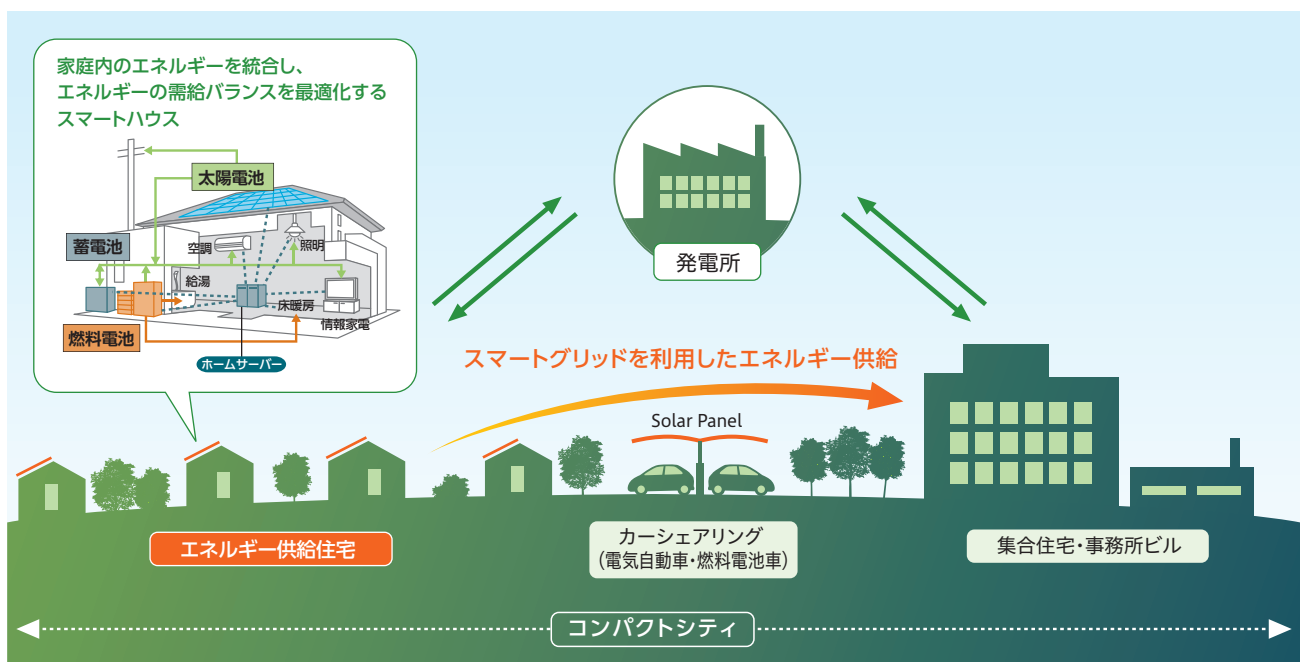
家庭内のエネルギーを統合し、
エネルギーの需給バランスを最適化する
スマートハウス

太陽電池
蓄電池
空調
照明
給湯
床暖房
情報家電
燃料電池
ホームサーバー

発電所

スマートグリッドを利用したエネルギー供給

Solar Panel

エネルギー供給住宅

カーシェアリング
(電気自動車・燃料電池車)

集合住宅・事務所ビル

コンパクトシティ